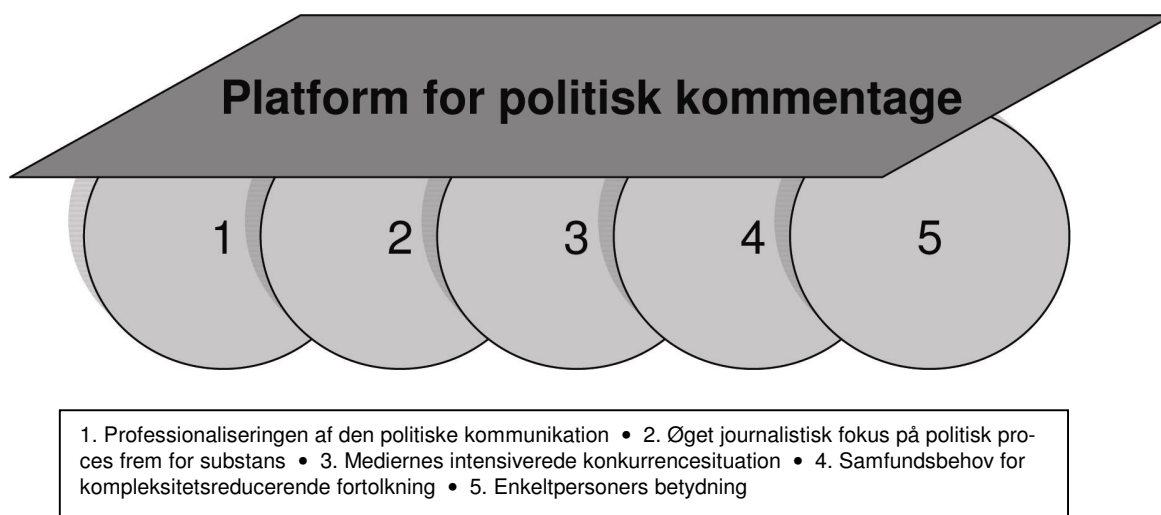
Platform for politisk kommentage

1

2

3

4

5

1. Professionaliseringen af den politiske kommunikation • 2. Øget journalistisk fokus på politisk proces frem for substans • 3. Mediernes intensiverede konkurrencesituation • 4. Samfundsbehov for kompleksitetsreducerende fortolkning • 5. Enkeltpersoners betydning